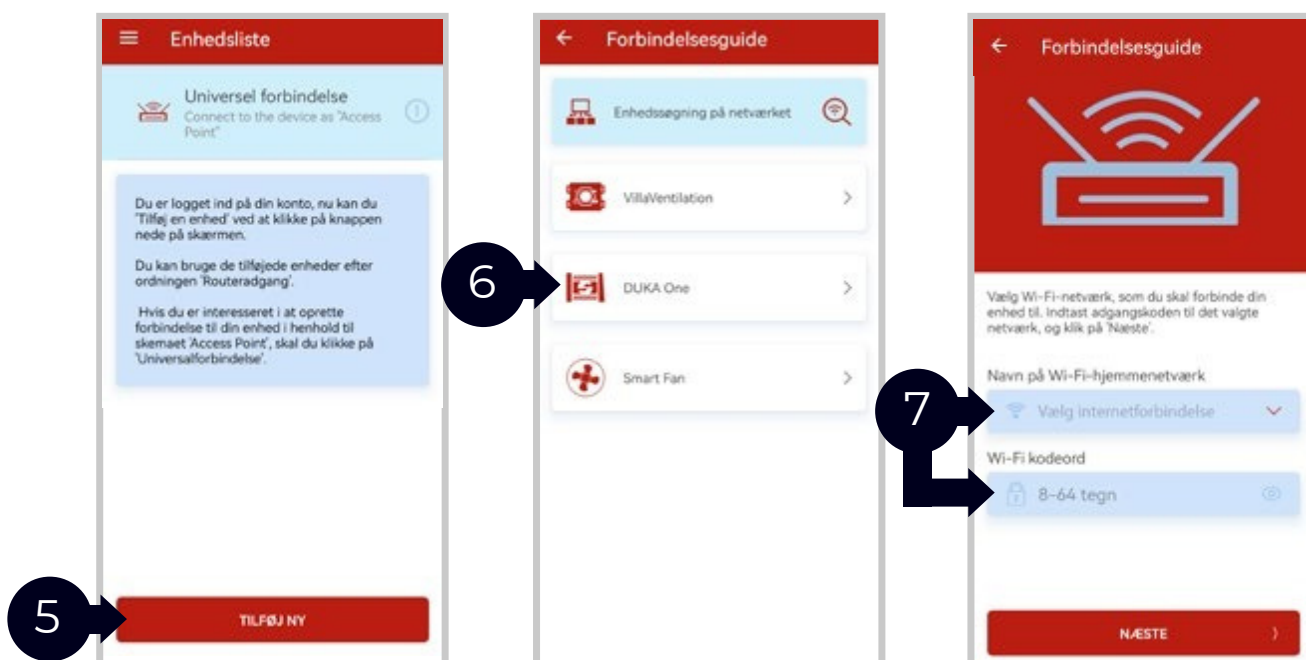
Enhedsliste

Universel forbindelse
Connect to the device as "Access Point"

Du er logget ind på din konto, nu kan du 'Tilføj en enhed' ved at klikke på knappen nede på skærmen.

Du kan bruge de tilføjede enheder efter ordningen 'Routeradgang'.

Hvis du er interesseret i at oprette forbindelse til din enhed i henhold til skemaet 'Access Point', skal du klikke på 'Universalforbindelse'.

5

TILFØJ NY

Forbindelsesguide

Enhedssøgning på netværket

VillaVentilation

6

DUKA One

Smart Fan

Forbindelsesguide

Vælg Wi-Fi-netværk, som du skal forbinde din enhed til. Indtast adgangskoden til det valgte netværk, og klik på 'Næste'.

Navn på Wi-Fi-hjemmenetværk

7

Vælg internetforbindelse

Wi-Fi kodeord

8-64 tegn

NÆSTE